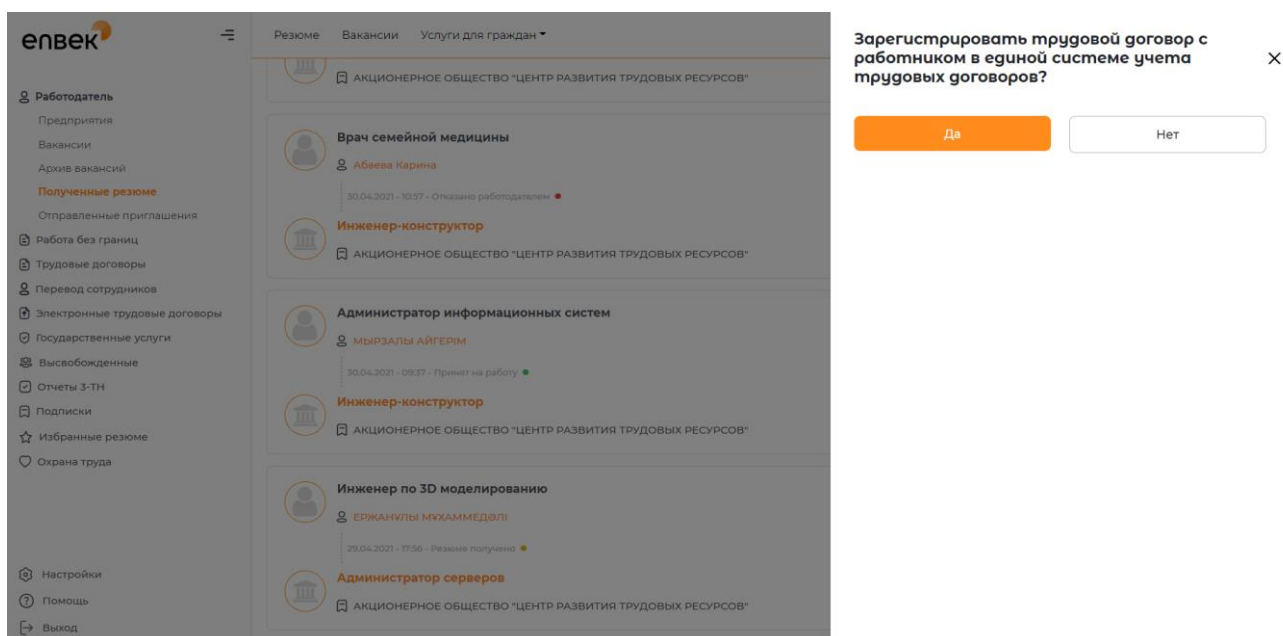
enbek

Работодатель
Предприятия
Вакансии
Архив вакансий
Полученные резюме
Отправленные приглашения
Работа без границ
Трудовые договоры
Перевод сотрудников
Электронные трудовые договоры
Государственные услуги
Высвобожденные
Отчеты 3-ТН
Подписки
Избранные резюме
Охрана труда

Настройки
Помощь
Выход

Резюме Вакансии Услуги для граждан

АКЦИОНЕРНОЕ ОБЩЕСТВО "ЦЕНТР РАЗВИТИЯ ТРУДОВЫХ РЕСУРСОВ"

Врач семейной медицины
Абаева Карина
30.04.2021 - 10:57 - Отказано работодателем
Инженер-конструктор
АКЦИОНЕРНОЕ ОБЩЕСТВО "ЦЕНТР РАЗВИТИЯ ТРУДОВЫХ РЕСУРСОВ"

Администратор информационных систем
МЫРЗАЛЫ АЙГЕРІМ
30.04.2021 - 09:37 - Принят на работу
Инженер-конструктор
АКЦИОНЕРНОЕ ОБЩЕСТВО "ЦЕНТР РАЗВИТИЯ ТРУДОВЫХ РЕСУРСОВ"

Инженер по 3D моделированию
ЕРЖАНҰЛЫ МҰХАММЕДӘЛІ
29.04.2021 - 17:56 - Резюме получено
Администратор серверов
АКЦИОНЕРНОЕ ОБЩЕСТВО "ЦЕНТР РАЗВИТИЯ ТРУДОВЫХ РЕСУРСОВ"

Зарегистрировать трудовой договор с работником в единой системе учета трудовых договоров?
×
Да
Нет